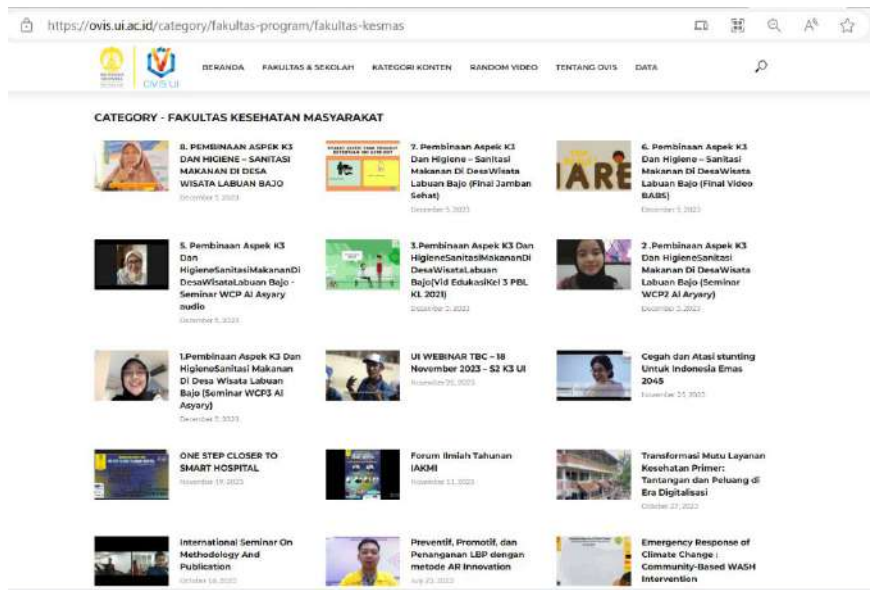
https://ovis.ui.ac.id/category/fakultas-program/fakultas-kesmas

OVIS UI

BERANDA FAKULTAS & SEKOLAH KATEGORI KONTEN RANDOM VIDEO TENTANG OVIS DATA

CATEGORY - FAKULTAS KESEHATAN MASYARAKAT

8. PEMBINAAN ASPEK K3 DAN HIGIENE – SANITASI MAKANAN DI DESA WISATA LABUAN BAJO
December 5, 2023

7. Pembinaan Aspek K3 Dan Higiene – Sanitasi Makanan Di DesaWisata Labuan Bajo (Final Jamban Sehat)
December 5, 2023

6. Pembinaan Aspek K3 Dan Higiene – Sanitasi Makanan Di DesaWisata Labuan Bajo (Final Video BABS)
December 5, 2023

5. Pembinaan Aspek K3 Dan HigieneSanitasiMakananDi DesaWisataLabuan Bajo - Seminar WCP Al Asyary audio
December 5, 2023

3.Pembinaan Aspek K3 Dan HigieneSanitasiMakananDi DesaWisataLabuan Bajo(Vid EdukasiKel 3 PBL KL 2023)
December 5, 2023

2 .Pembinaan Aspek K3 Dan HigieneSanitasi Makanan Di DesaWisata Labuan Bajo (Seminar WCP2 Al Aryary)
December 5, 2023

1.Pembinaan Aspek K3 Dan HigieneSanitasi Makanan Di Desa Wisata Labuan Bajo (Seminar WCP3 Al Asyary)
December 5, 2023

UI WEBINAR TBC – 18 November 2023 – S2 K3 UI
November 20, 2023

Cegah dan Atasi stunting Untuk Indonesia Emas 2045
November 23, 2023

ONE STEP CLOSER TO SMART HOSPITAL
November 19, 2023

Forum Ilmiah Tahunan IAKMI
November 11, 2023

Transformasi Mutu Layanan Kesehatan Primer: Tantangan dan Peluang di Era Digitalisasi
October 27, 2023

International Seminar On Methodology And Publication
October 18, 2023

Preventif, Promotif, dan Penanganan LBP dengan metode AR Innovation
July 23, 2023

Emergency Response of Climate Change : Community-Based WASH Intervention